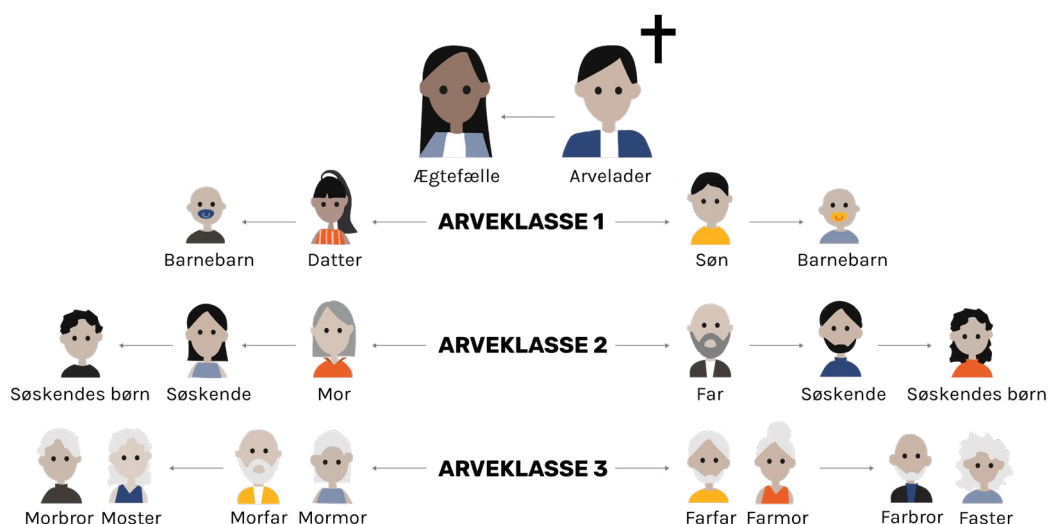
Ægtefælle
Arvelader

ARVEKLASSE 1

Barnebarn
Datter
Søn
Barnebarn

ARVEKLASSE 2

Søskendes børn
Søskende
Mor
Far
Søskende
Søskendes børn

ARVEKLASSE 3

Morbror
Moster
Morfar
Mormor
Farfar
Farmor
Farbror
Faster